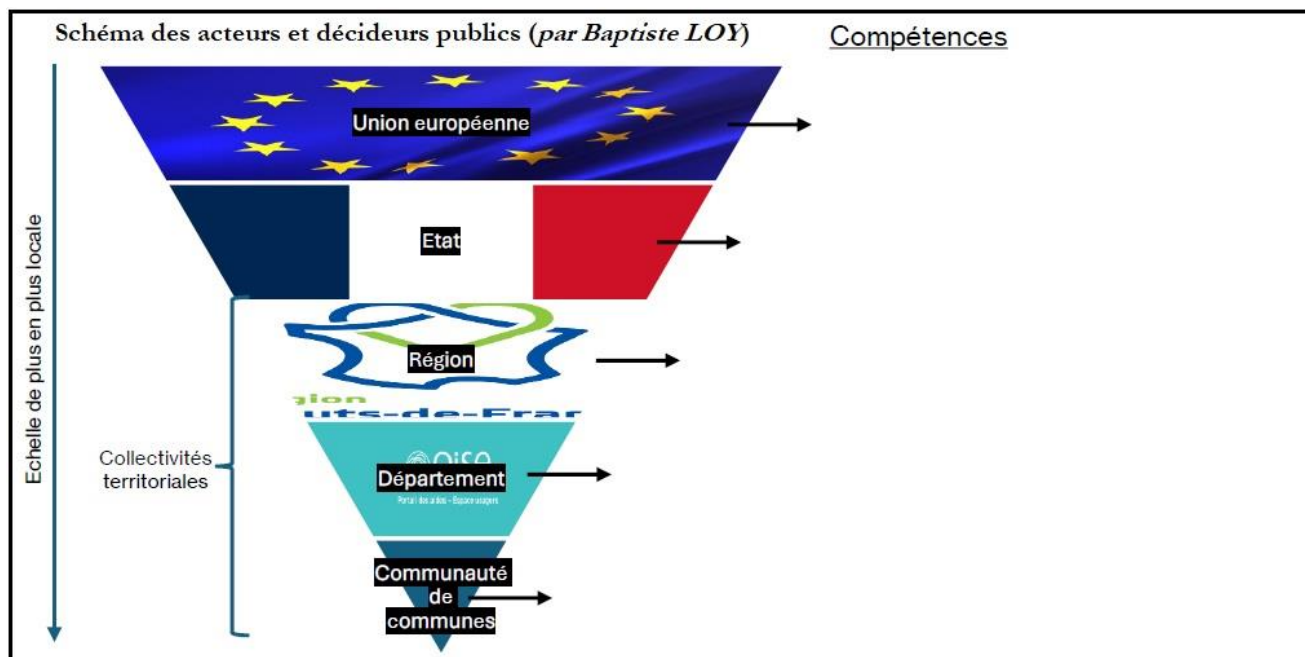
Schéma des acteurs et décideurs publics (*par Baptiste LOY*)

Compétences

Echelle de plus en plus locale

Union européenne

Etat

Région

gion
uts-de-Fran

Collectivités territoriales

Oise

Département

Portail des aides – Espace usagers

Communauté de communes